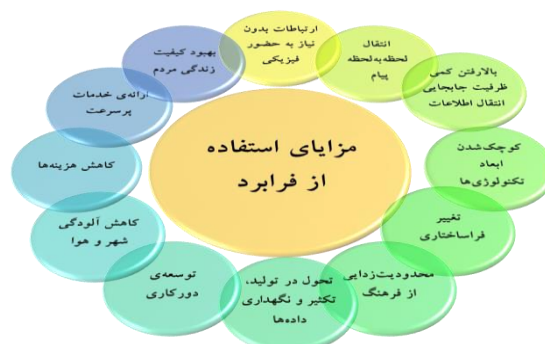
مزایای استفاده از فرابرد

ارتباطات بدون نیاز به حضور فیزیکی

انتقال لحظه‌به‌لحظه پیام

بالارفتن کمی ظرفیت جابجایی انتقال اطلاعات

کوچک‌شدن ابعاد تکنولوژی‌ها

تغییر فراساختاری

محدودیت‌زدایی از فرهنگ

تحول در تولید، تکثیر و نگهداری داده‌ها

توسعه‌ی دورکاری

کاهش آلودگی شهر و هوا

کاهش هزینه‌ها

ارائه‌ی خدمات پرسرعت

بهبود کیفیت زندگی مردم